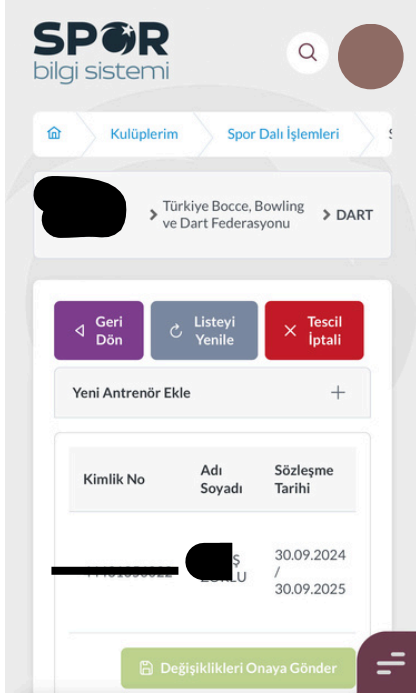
SPOR
bilgi sistemi

Kulüplerim
Spor Dalı İşlemleri

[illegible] > Türkiye Bocce, Bowling ve Dart Federasyonu > DART

Geri Dön
Listeyi Yenile
Tescil İptali

Yeni Antrenör Ekle +

| Kimlik No | Adı Soyadı | Sözleşme Tarihi |
|---|---|---|
| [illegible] | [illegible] | 30.09.2024 / 30.09.2025 |

Değişiklikleri Onaya Gönder